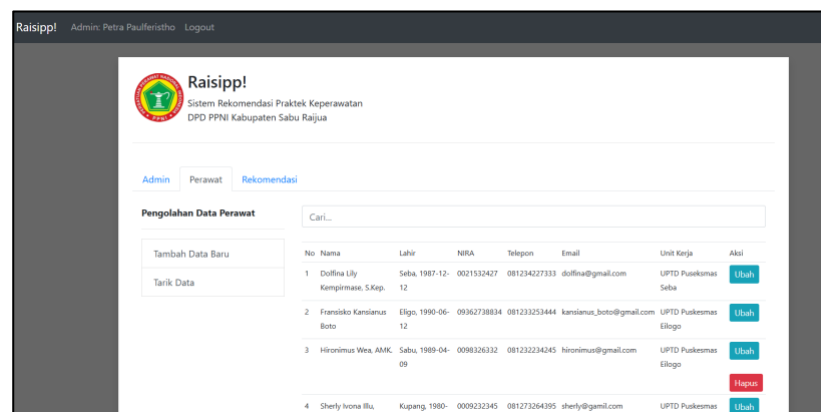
Raisipp! Admin: Petra Paulferistho Logout

Raisipp!
Sistem Rekomendasi Praktek Keperawatan
DPD PPNI Kabupaten Sabu Raijua

Admin Perawat Rekomendasi

Pengolahan Data Perawat

Cari...

Tambah Data Baru
Tarik Data

| No | Nama | Lahir | NIRA | Telepon | Email | Unit Kerja | Aksi |
|---|---|---|---|---|---|---|---|
| 1 | Dolfina Lily Kempirmase, S.Kep. | Seba, 1987-12-12 | 0021532427 | 081234227333 | dolfina@gmail.com | UPTD Puskesmas Seba | Ubah |
| 2 | Fransisko Kansianus Boto | Eligo, 1990-06-12 | 09362738834 | 081233253444 | kansianus_boto@gmail.com | UPTD Puskesmas Eilogo | Ubah |
| 3 | Hironimus Wea, AMK. | Sabu, 1989-04-09 | 0098326332 | 081232234245 | hironimus@gmail.com | UPTD Puskesmas Eilogo | Ubah Hapus |
| 4 | Sherly Ivona Illu, | Kupang, 1980- | 0009232345 | 081273264395 | sherly@gamil.com | UPTD Puskesmas | Ubah |